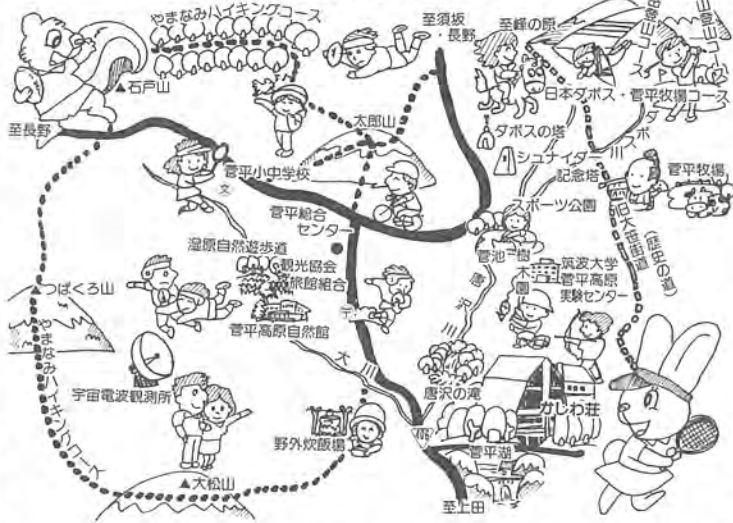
やまなみハイキングコース
至須坂・長野
至峰の原
▲石戸山
至長野
太郎山
日本ダボス・菅平牧場コース
ダボスの塔
菅平小中学校
シュナイダー記念塔
菅平牧場
菅平総合センター
スポーツ公園
旧大笹街道
(歴史の道)
湿原自然遊歩道
菅池
観光協会
旅館組合
筑波大学
菅平高原
実験センター
つばくろ山
やまなみハイキングコース
菅平高原自然館
唐沢川
宇宙電波観測所
大川
唐沢の滝
かしわ荘
野外炊飯場
菅平湖
▲大松山
至上田